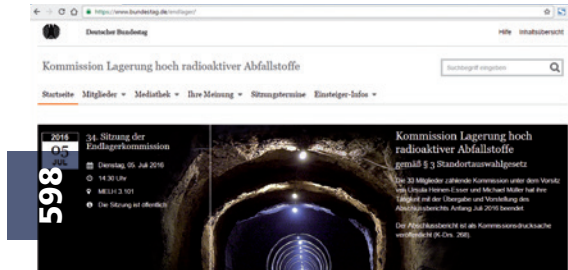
https://www.bundestag.de/endlager/

Deutscher Bundestag

Hilfe Inhaltsübersicht

Kommission Lagerung hoch radioaktiver Abfallstoffe

Suchbegriff eingeben

Startseite Mitglieder Mediathek Ihre Meinung Sitzungstermine Einsteiger-Infos

2016 05 JUL

34. Sitzung der Endlagerkommission

Dienstag, 05. Juli 2016

14:30 Uhr

MELH 3.101

Die Sitzung ist öffentlich

598

Kommission Lagerung hoch radioaktiver Abfallstoffe

gemäß § 3 Standortauswahlgesetz

Die 33 Mitglieder zählende Kommission unter dem Vorsitz von Ursula Heinen-Esser und Michael Müller hat ihre Tätigkeit mit der Übergabe und Vorstellung des Abschlussberichts Anfang Juli 2016 beendet.

Der Abschlussbericht ist als Kommissionsdrucksache veröffentlicht (K-Drs. 268).